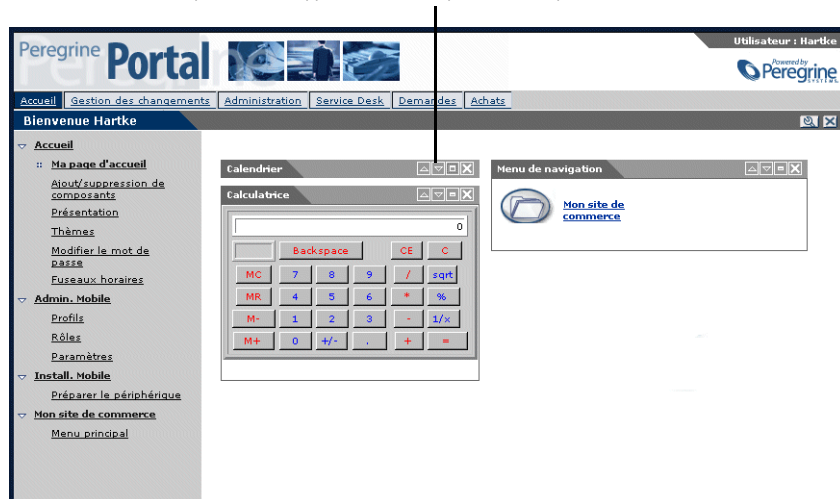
Peregrine Portal

Utilisateur : Hartke

Powered by Peregrine SYSTEMS

Accueil | Gestion des changements | Administration | Service Desk | Demandes | Achats

Bienvenue Hartke

Accueil
Ma page d'accueil
Ajout/suppression de composants
Présentation
Thèmes
Modifier le mot de passe
Fuseaux horaires
Admin. Mobile
Profils
Rôles
Paramètres
Install. Mobile
Préparer le périphérique
Mon site de commerce
Menu principal

Calendrier

Calculatrice

0

| | Backspace | | CE | C |
|---|---|---|---|---|
| MC | 7 | 8 | 9 | / | sqrt |
| MR | 4 | 5 | 6 | * | % |
| M- | 1 | 2 | 3 | - | 1/x |
| M+ | 0 | +/- | . | + | = |

Menu de navigation

Mon site de commerce